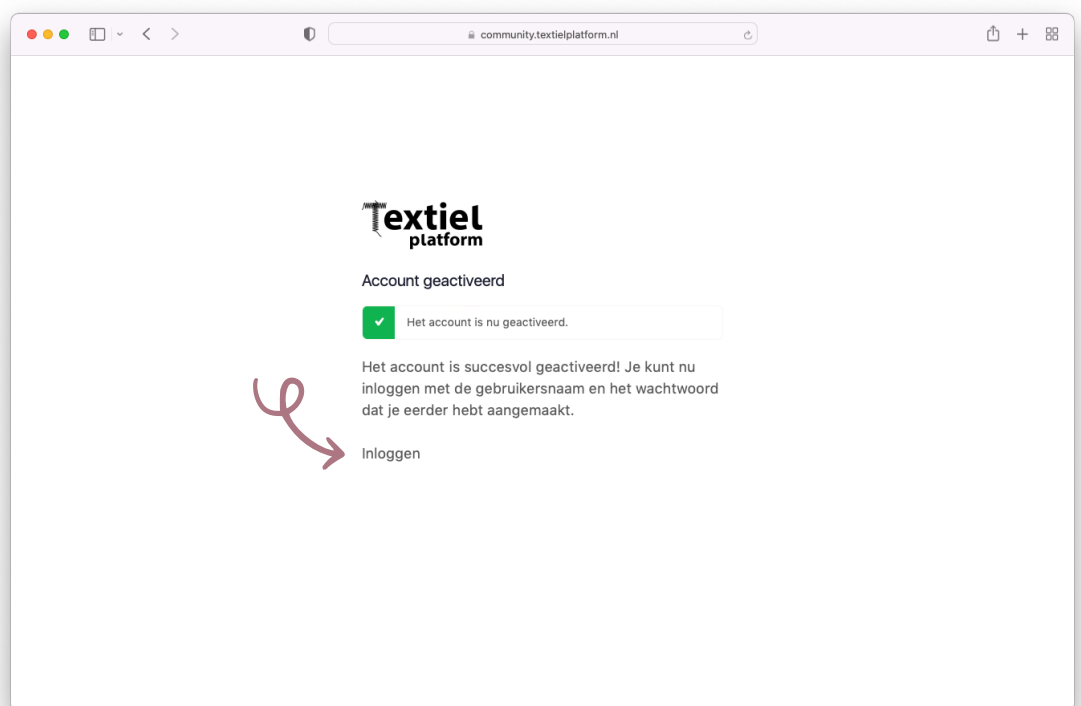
community.textielplatform.nl

Textiel platform

Account geactiveerd

Het account is nu geactiveerd.

Het account is succesvol geactiveerd! Je kunt nu inloggen met de gebruikersnaam en het wachtwoord dat je eerder hebt aangemaakt.

Inloggen